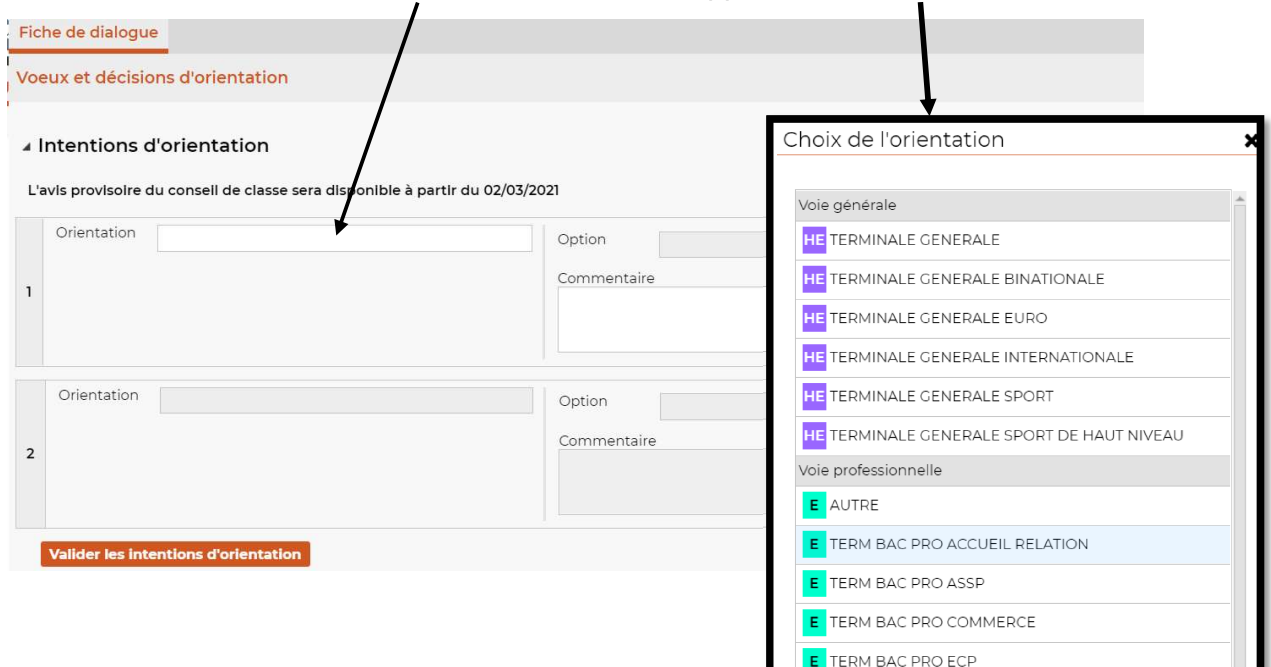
Fiche de dialogue

Voeux et décisions d'orientation

Intentions d'orientation

L'avis provisoire du conseil de classe sera disponible à partir du 02/03/2021

1

Orientation

Option

Commentaire

2

Orientation

Option

Commentaire

Valider les intentions d'orientation

Choix de l'orientation

Voie générale

HE TERMINALE GENERALE

HE TERMINALE GENERALE BINATIONALE

HE TERMINALE GENERALE EURO

HE TERMINALE GENERALE INTERNATIONALE

HE TERMINALE GENERALE SPORT

HE TERMINALE GENERALE SPORT DE HAUT NIVEAU

Voie professionnelle

E AUTRE

E TERM BAC PRO ACCUEIL RELATION

E TERM BAC PRO ASSP

E TERM BAC PRO COMMERCE

E TERM BAC PRO ECP